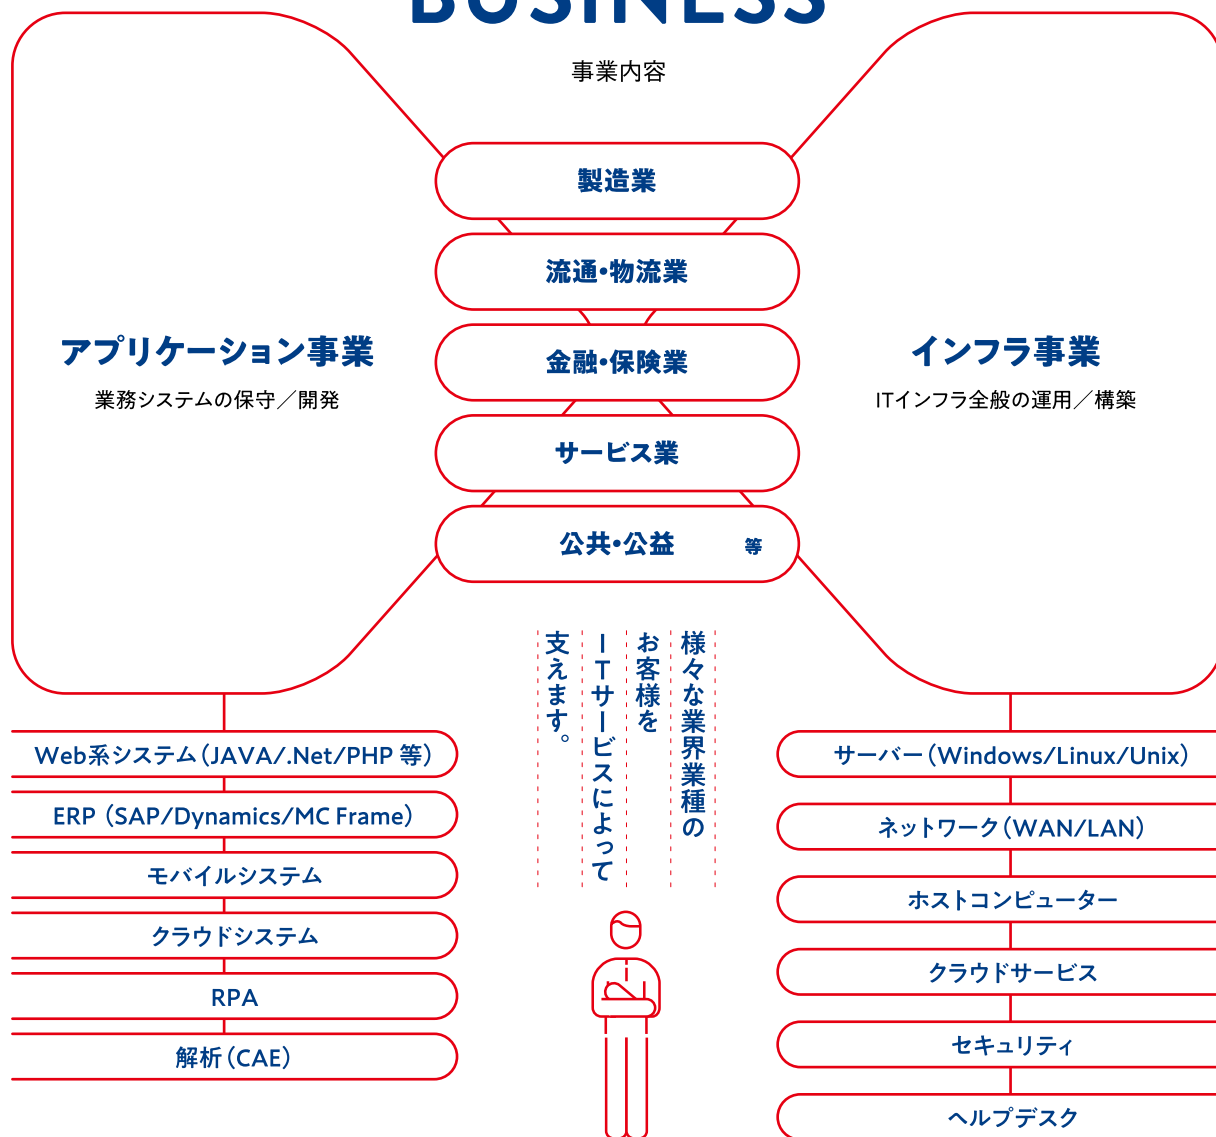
BUSINESS

事業内容

製造業

流通・物流業

金融・保険業

サービス業

公共・公益 等

アプリケーション事業

業務システムの保守／開発

インフラ事業

ITインフラ全般の運用／構築

様々な業界業種のお客様をＩＴサービスによって支えます。

Web系システム（JAVA/.Net/PHP 等）

ERP（SAP/Dynamics/MC Frame）

モバイルシステム

クラウドシステム

RPA

解析（CAE）

サーバー（Windows/Linux/Unix）

ネットワーク（WAN/LAN）

ホストコンピューター

クラウドサービス

セキュリティ

ヘルプデスク